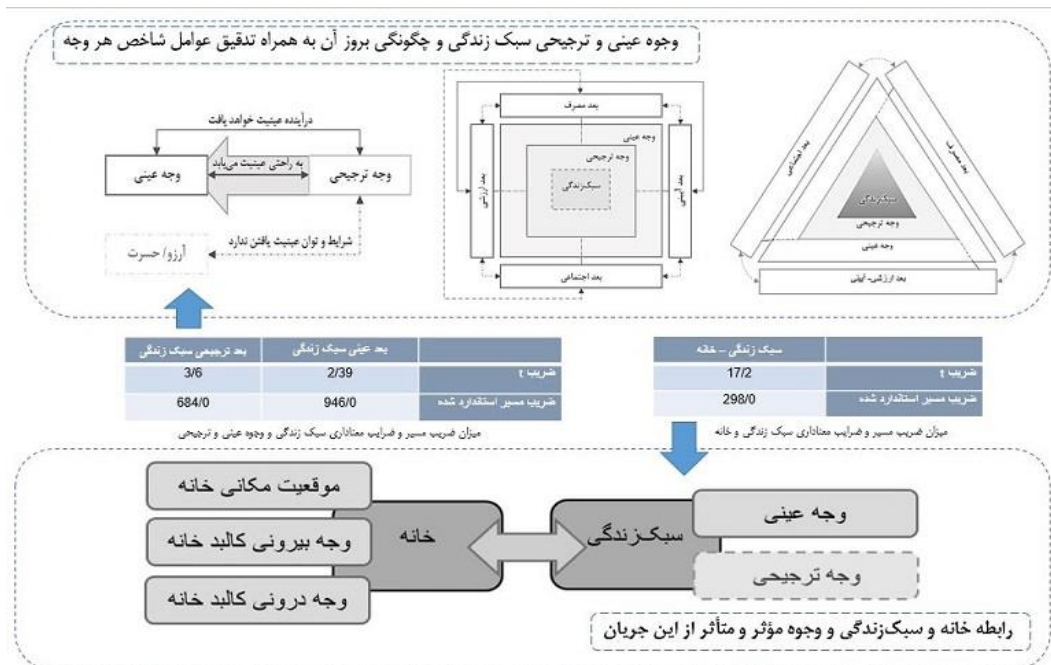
وجوه عینی و ترجیحی سبک زندگی و چگونگی بروز آن به همراه تدقیق عوامل شاخص هر وجه

درآینده عینیت خواهد یافت

وجه ترجیحی

به راحتی عینیت می‌یابد

وجه عینی

شرایط و توان عینیت یافتن ندارد

آرزو/حسرت

بعد مصرف

وجه عینی

وجه ترجیحی

سبک زندگی

بعد ارزشی

بعد آیینی

بعد اجتماعی

بعد اجتماعی

بعد مصرف

سبک زندگی

وجه ترجیحی

وجه عینی

بعد ارزشی- آیینی

| | بعد عینی سبک زندگی | بعد ترجیحی سبک زندگی |
|---|---|---|
| ضریب t | 2/39 | 3/6 |
| ضریب مسیر استاندارد شده | 946/0 | 684/0 |

میزان ضریب مسیر و ضرایب معناداری سبک زندگی و وجوه عینی و ترجیحی

| | سبک زندگی - خانه |
|---|---|
| ضریب t | 17/2 |
| ضریب مسیر استاندارد شده | 298/0 |

میزان ضریب مسیر و ضرایب معناداری سبک زندگی و خانه

موقعیت مکانی خانه

وجه بیرونی کالبد خانه

وجه درونی کالبد خانه

خانه

سبک‌زندگی

وجه عینی

وجه ترجیحی

رابطه خانه و سبک‌زندگی و وجوه مؤثر و متأثر از این جریان